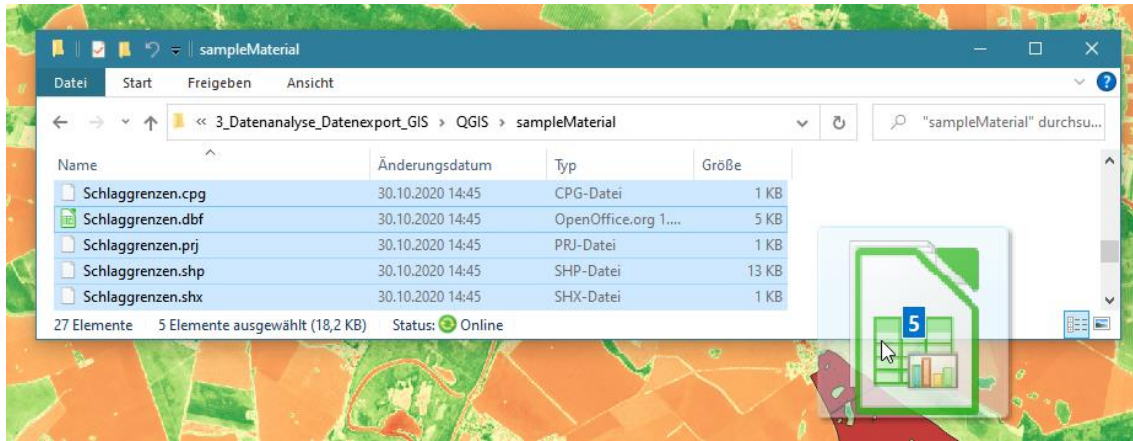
sampleMaterial

Datei Start Freigeben Ansicht

« 3_Datenanalyse_Datenexport_GIS › QGIS › sampleMaterial

"sampleMaterial" durchsu...

| Name | Änderungsdatum | Typ | Größe |
|---|---|---|---|
| Schlaggrenzen.cpg | 30.10.2020 14:45 | CPG-Datei | 1 KB |
| Schlaggrenzen.dbf | 30.10.2020 14:45 | OpenOffice.org 1.... | 5 KB |
| Schlaggrenzen.prj | 30.10.2020 14:45 | PRJ-Datei | 1 KB |
| Schlaggrenzen.shp | 30.10.2020 14:45 | SHP-Datei | 13 KB |
| Schlaggrenzen.shx | 30.10.2020 14:45 | SHX-Datei | 1 KB |

27 Elemente 5 Elemente ausgewählt (18,2 KB) Status: Online

5